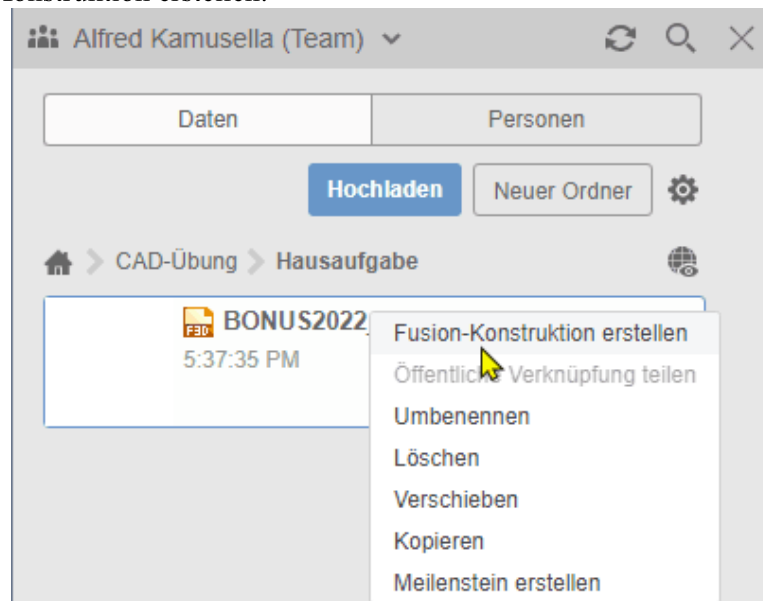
Alfred Kamusella (Team)

Daten

Personen

Hochladen

Neuer Ordner

CAD-Übung > Hausaufgabe

F3D BONUS2022

5:37:35 PM

Fusion-Konstruktion erstellen

Öffentliche Verknüpfung teilen

Umbenennen

Löschen

Verschieben

Kopieren

Meilenstein erstellen